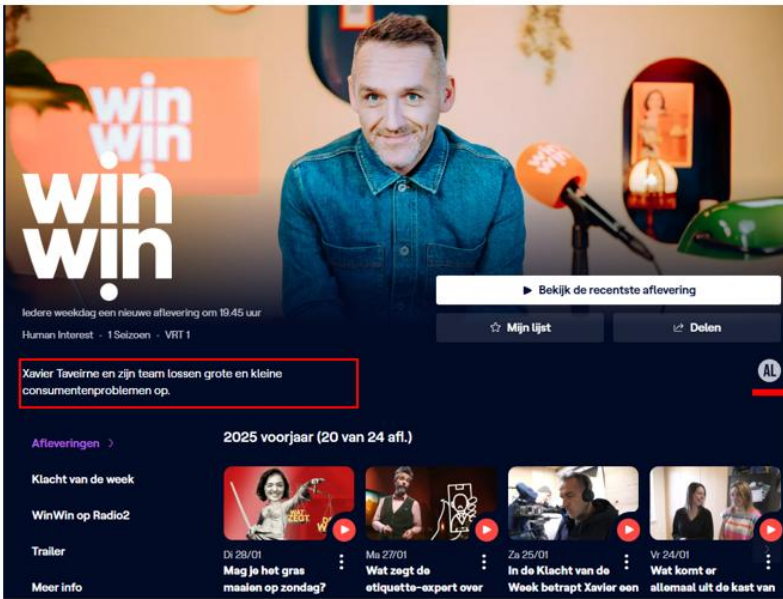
win win

win win

win

Iedere weekdag een nieuwe aflevering om 19.45 uur

Human Interest · 1 Seizoen · VRT 1

▶ Bekijk de recentste aflevering

Mijn lijst

Delen

Xavier Taveirne en zijn team lossen grote en kleine consumentenproblemen op.

AL

Afleveringen ›

Klacht van de week

WinWin op Radio2

Trailer

Meer info

2025 voorjaar (20 van 24 afl.)

WAT ZEGT

Di 28/01
Mag je het gras maaien op zondag?

Ma 27/01
Wat zegt de etiquette-expert over

Za 25/01
In de Klacht van de Week betrapt Xavier een

Vr 24/01
Wat komt er allemaal uit de kast van